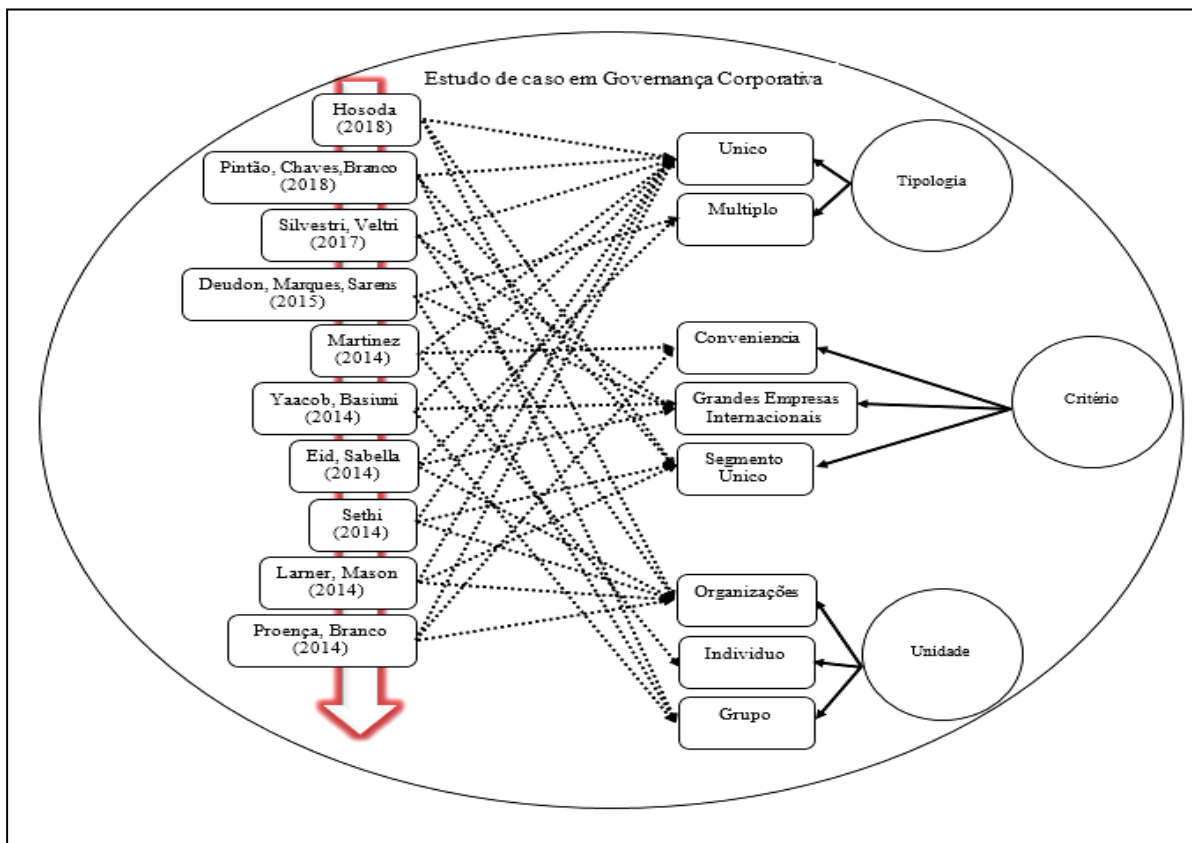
Estudo de caso em Governança Corporativa

Hosoda (2018)

Pintão, Chaves,Branco (2018)

Silvestri, Veltri (2017)

Deudon, Marques, Sarens (2015)

Martinez (2014)

Yaacob, Basiuni (2014)

Eid, Sabella (2014)

Sethi (2014)

Larner, Mason (2014)

Proença, Branco (2014)

Unico

Multiplo

Tipologia

Conveniencia

Grandes Empresas Internacionais

Segmento Unico

Critério

Organizações

Individuo

Grupo

Unidade